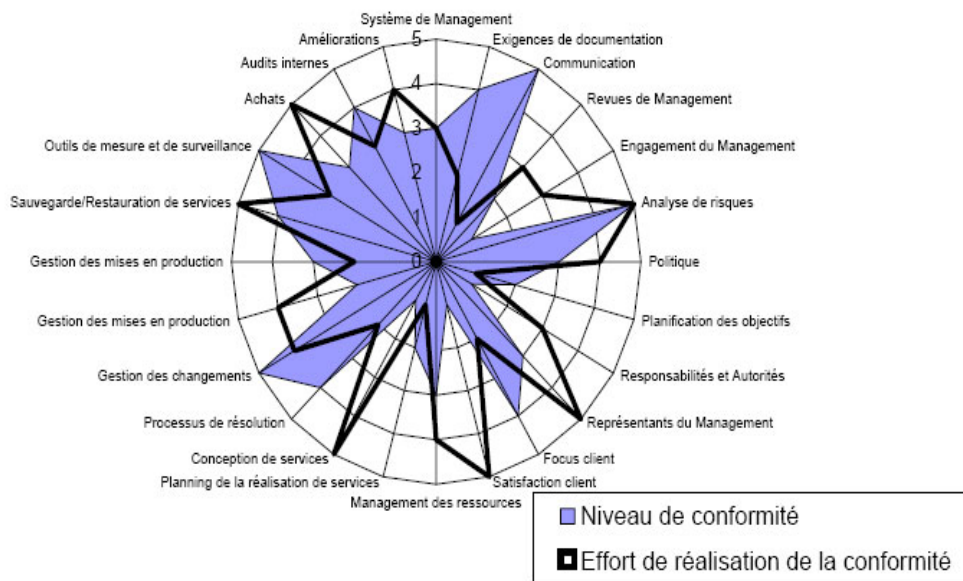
Système de Management
Exigences de documentation
Communication
Revues de Management
Engagement du Management
Analyse de risques
Politique
Planification des objectifs
Responsabilités et Autorités
Représentants du Management
Focus client
Satisfaction client
Management des ressources
Planning de la réalisation de services
Conception de services
Processus de résolution
Gestion des changements
Gestion des mises en production
Gestion des mises en production
Sauvegarde/Restauration de services
Outils de mesure et de surveillance
Achats
Audits internes
Améliorations

5
4
3
2
1
0

Niveau de conformité
Effort de réalisation de la conformité